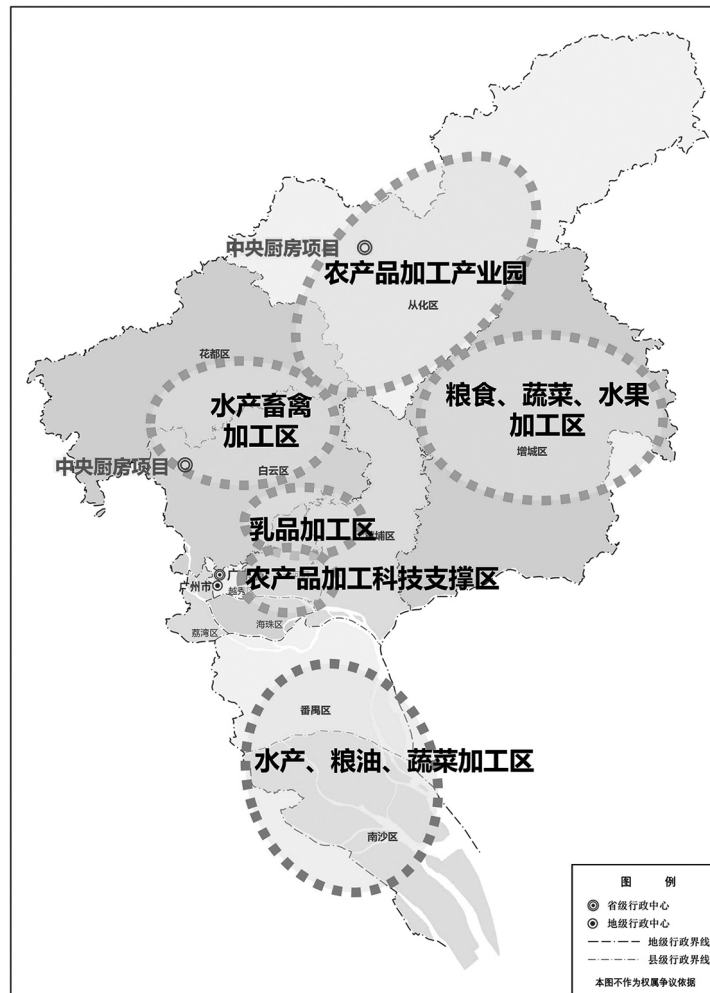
中央厨房项目

农产品加工产业园

从化区

花都区

水产畜禽加工区

粮食、蔬菜、水果加工区

增城区

中央厨房项目

白云区

乳品加工区

黄埔区

广州市

农产品加工科技支撑区

越秀

荔湾区

海珠区

番禺区

水产、粮油、蔬菜加工区

南沙区

图例

省级行政中心

地级行政中心

地级行政界线

县级行政界线

本图不作为权属争议依据